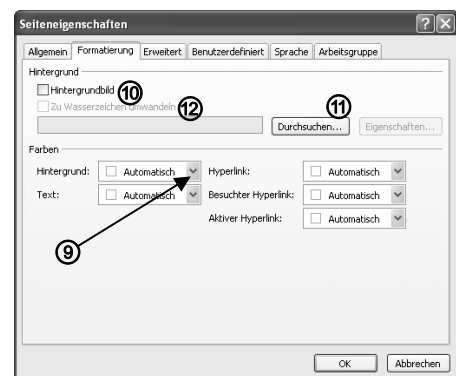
Seiteneigenschaften

?

Allgemein
Formatierung
Erweitert
Benutzerdefiniert
Sprache
Arbeitsgruppe

Hintergrund

Hintergrundbild ⑩

Zu Wasserzeichen umwandeln ⑫

⑪

Durchsuchen...
Eigenschaften...

Farben

Hintergrund: Automatisch
Hyperlink: Automatisch
Text: Automatisch
Besuchter Hyperlink: Automatisch
Aktiver Hyperlink: Automatisch

⑨

OK
Abbrechen